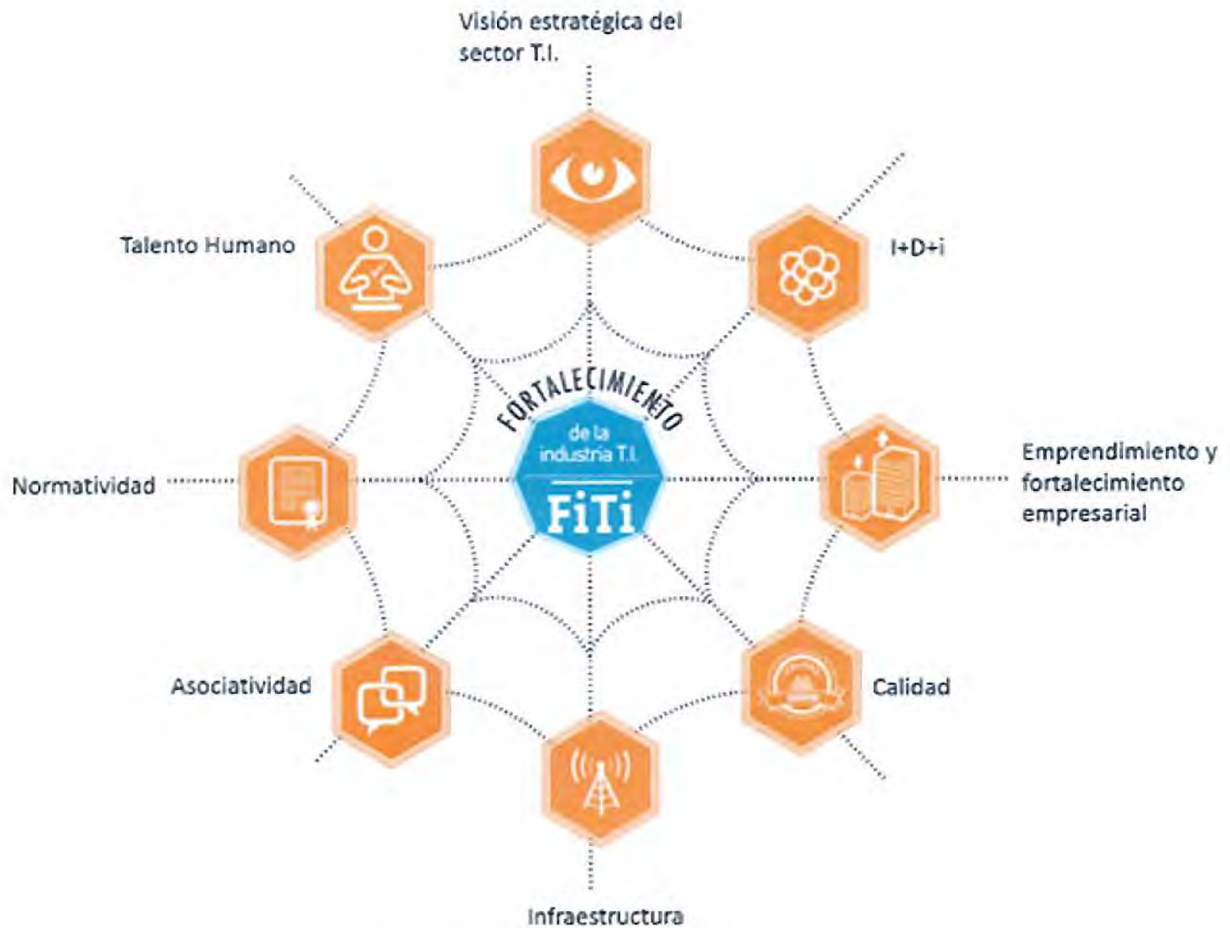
Visión estratégica del sector T.I.

Talento Humano

I+D+i

FORTALECIMIENTO
de la industria T.I.
FiTi

Normatividad

Emprendimiento y fortalecimiento empresarial

Asociatividad

Calidad

Infraestructura